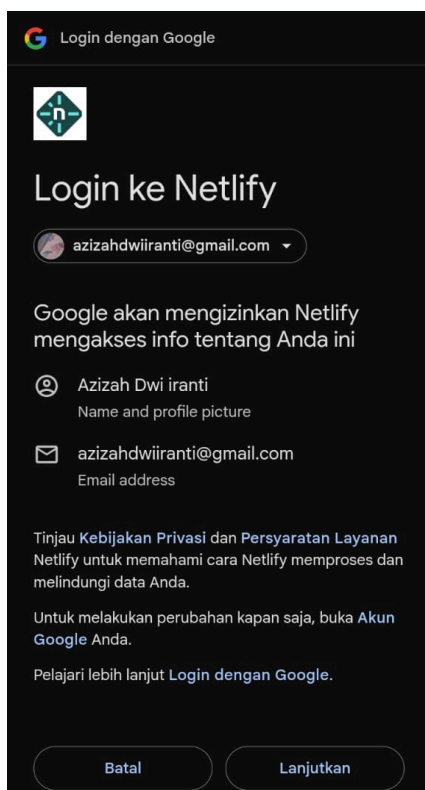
Login dengan Google

n

Login ke Netlify

azizahdwiiranti@gmail.com

Google akan mengizinkan Netlify mengakses info tentang Anda ini

Azizah Dwi iranti
Name and profile picture

azizahdwiiranti@gmail.com
Email address

Tinjau Kebijakan Privasi dan Persyaratan Layanan Netlify untuk memahami cara Netlify memproses dan melindungi data Anda.

Untuk melakukan perubahan kapan saja, buka Akun Google Anda.

Pelajari lebih lanjut Login dengan Google.

Batal

Lanjutkan